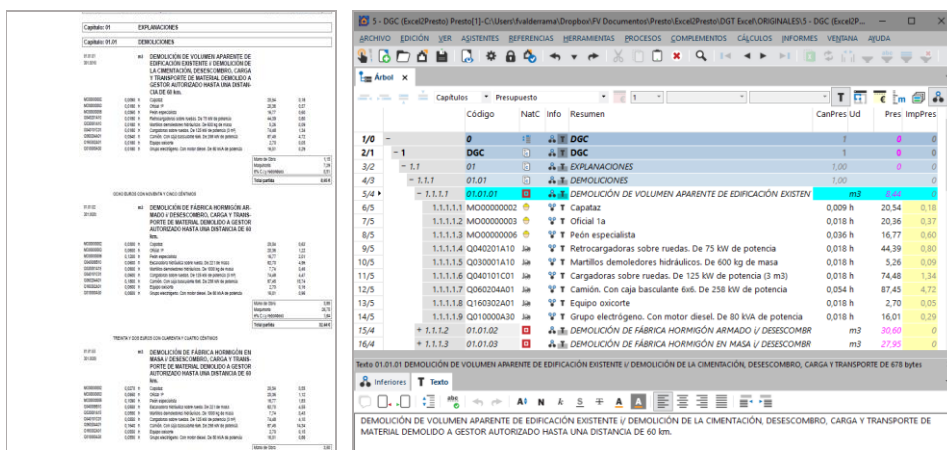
Capítulo: 01 EXPLANACIONES

Capítulo: 01.01 DEMOLICIONES

01.01.01 m3 DEMOLICIÓN DE VOLUMEN APARENTE DE EDIFICACIÓN EXISTENTE i/ DEMOLICIÓN DE LA CIMENTACIÓN, DESESCOMBRO, CARGA Y TRANSPORTE DE MATERIAL DEMOLIDO A GESTOR AUTORIZADO HASTA UNA DISTANCIA DE 60 Km.

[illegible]

OCHO EUROS CON CUARENTA Y CINCO CÉNTIMOS

01.01.02 m3 DEMOLICIÓN DE FÁBRICA HORMIGÓN ARMADO i/ DESESCOMBRO, CARGA Y TRANSPORTE DE MATERIAL DEMOLIDO A GESTOR AUTORIZADO HASTA UNA DISTANCIA DE 60 Km.

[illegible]

TREINTA Y DOS EUROS CON CUARENTA Y CUATRO CÉNTIMOS

01.01.03 m3 DEMOLICIÓN DE FÁBRICA HORMIGÓN EN MASA i/ DESESCOMBRO, CARGA Y TRANSPORTE DE MATERIAL DEMOLIDO A GESTOR AUTORIZADO HASTA UNA DISTANCIA DE 60 Km.

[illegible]

5 - DGC (Excel2Presto) Presto[1]-C:\Users\fvalderrama\Dropbox\FV Documentos\Presto\Excel2Presto\DGT Excel\ORIGINALES\5 - DGC (Excel2P...

ARCHIVO EDICIÓN VER ASISTENTES REFERENCIAS PROCESOS COMPLEMENTOS CÁLCULOS INFORMES VENTANA AYUDA

Árbol

Capítulos Presupuesto 1

| | Código | NatC | Info | Resumen | CanPres | Ud | Pres | ImpPres |
|---|---|---|---|---|---|---|---|---|
| 1/0 | 0 | | | DGC | | | 0 | 0 |
| 2/1 | 1 DGC | | | DGC | | | 0 | 0 |
| 3/2 | 1.1 01 | | | EXPLANACIONES | 1,00 | | | 0 |
| 4/3 | 1.1.1 01.01 | | | DEMOLICIONES | 1,00 | | | 0 |
| 5/4 | 1.1.1.1 01.01.01 | | | DEMOLICIÓN DE VOLUMEN APARENTE DE EDIFICACIÓN EXISTEN | | m3 | 8,44 | 0 |
| 6/5 | 1.1.1.1.1 MO00000002 | | | Capataz | 0,009 | h | 20,54 | 0,18 |
| 7/5 | 1.1.1.1.2 MO00000003 | | | Oficial 1a | 0,018 | h | 20,36 | 0,37 |
| 8/5 | 1.1.1.1.3 MO00000009 | | | Peón especialista | 0,036 | h | 16,77 | 0,60 |
| 9/5 | 1.1.1.1.4 Q040201A10 | | | Retrocargadoras sobre ruedas. De 75 kW de potencia | 0,018 | h | 44,39 | 0,80 |
| 10/5 | 1.1.1.1.5 Q030001A10 | | | Martillos demoledores hidráulicos. De 600 kg de masa | 0,018 | h | 5,26 | 0,09 |
| 11/5 | 1.1.1.1.6 Q040101C01 | | | Cargadoras sobre ruedas. De 125 kW de potencia (3 m3) | 0,018 | h | 74,48 | 1,34 |
| 12/5 | 1.1.1.1.7 Q060204A01 | | | Camión. Con caja basculante 6x6. De 258 kW de potencia | 0,054 | h | 87,45 | 4,72 |
| 13/5 | 1.1.1.1.8 Q160302A01 | | | Equipo oxicorte | 0,018 | h | 2,70 | 0,05 |
| 14/5 | 1.1.1.1.9 Q010000A30 | | | Grupo electrógeno. Con motor diesel. De 80 kVA de potencia | 0,018 | h | 16,01 | 0,29 |
| 15/4 | 1.1.1.2 01.01.02 | | | DEMOLICIÓN DE FÁBRICA HORMIGÓN ARMADO i/ DESESCOMBRO | | m3 | 30,60 | 0 |
| 16/4 | 1.1.1.3 01.01.03 | | | DEMOLICIÓN DE FÁBRICA HORMIGÓN EN MASA i/ DESESCOMBR | | m3 | 27,95 | 0 |

Texto 01.01.01 DEMOLICIÓN DE VOLUMEN APARENTE DE EDIFICACIÓN EXISTENTE i/ DEMOLICIÓN DE LA CIMENTACIÓN, DESESCOMBRO, CARGA Y TRANSPORTE de 678 bytes

Inferiores Texto

DEMOLICIÓN DE VOLUMEN APARENTE DE EDIFICACIÓN EXISTENTE i/ DEMOLICIÓN DE LA CIMENTACIÓN, DESESCOMBRO, CARGA Y TRANSPORTE DE MATERIAL DEMOLIDO A GESTOR AUTORIZADO HASTA UNA DISTANCIA DE 60 Km.